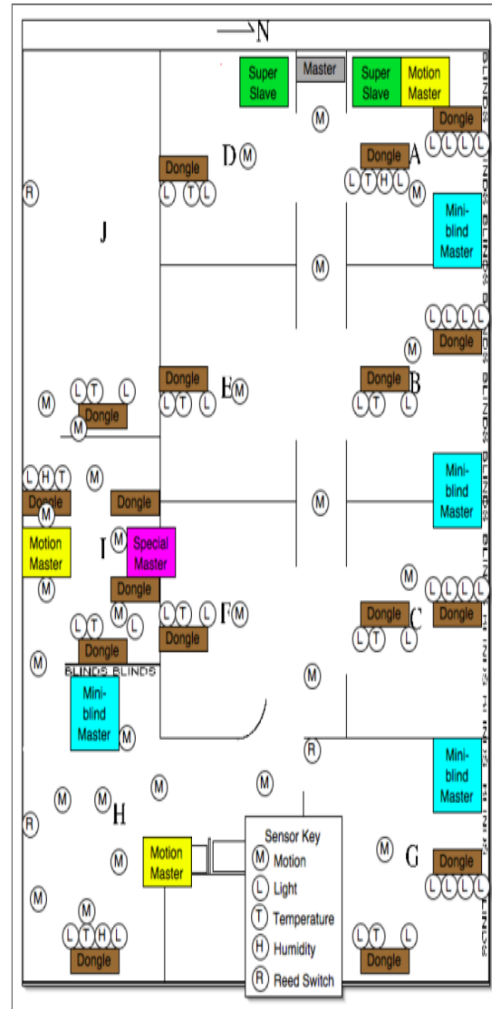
N

Super Slave

Master

Super Slave

Motion Master

BLINDS BLINDS BLINDS BLINDS BLINDS BLINDS BLINDS BLINDS BLINDS

Dongle

L L L L

M

Dongle

D M

L T L

Dongle

A

L T H L M

R

J

Mini-blind Master

M

L L L L

Dongle

M

Dongle

E M

L T L

Dongle

B

L T L

M

L T L

Dongle

M

M

L H T

Dongle

M

M

Dongle

M

Mini-blind Master

Motion Master

I M

Special Master

M

Dongle

M

L L L

Dongle

M

L T

M L

L T L

F M

Dongle

C

Dongle

L T L

Dongle

M

BLINDS BLINDS

Mini-blind Master M

M

R

Mini-blind Master

M

M M

M

H

M

R

Motion Master

M

Sensor Key
M Motion
L Light
T Temperature
H Humidity
R Reed Switch

M

G

Dongle

L L L L

M

M

L T H L

Dongle

L T L

Dongle